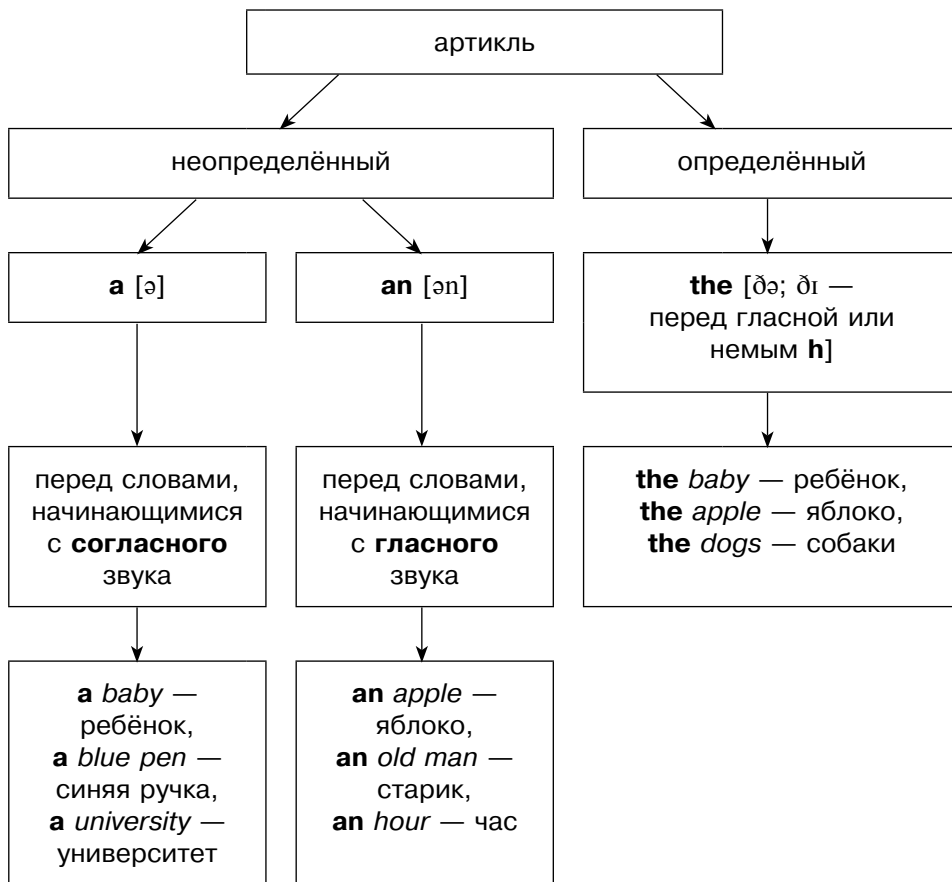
артикль

неопределённый

определённый

a [ə]

an [ən]

the [ðə; ðɪ — перед гласной или немым h]

перед словами, начинающимися с согласного звука

перед словами, начинающимися с гласного звука

the baby — ребёнок, the apple — яблоко, the dogs — собаки

a baby — ребёнок, a blue pen — синяя ручка, a university — университет

an apple — яблоко, an old man — старик, an hour — час